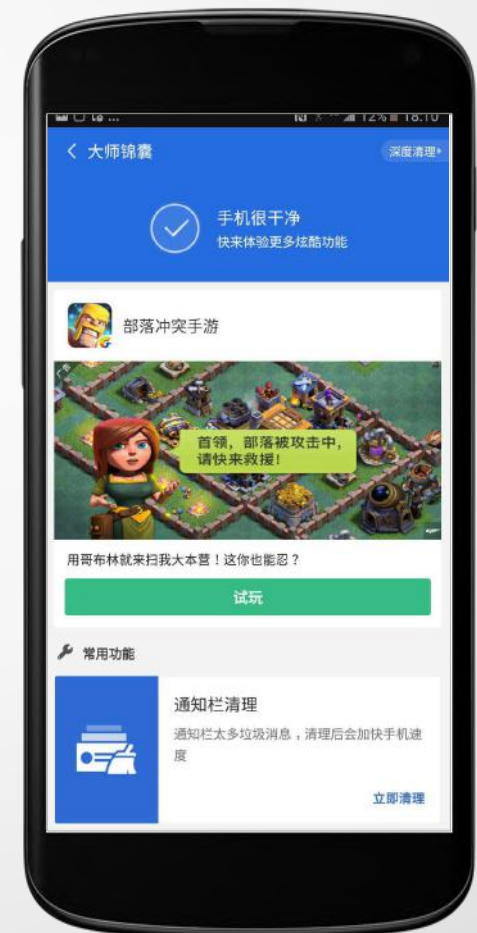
12% 18:10

< 大师锦囊

深度清理

手机很干净

快来体验更多炫酷功能

部落冲突手游

首领，部落被攻击中，请快来救援！

用哥布林就来扫我大本营！这你也能忍？

试玩

常用功能

通知栏清理

通知栏太多垃圾消息，清理后会加快手机速度

立即清理